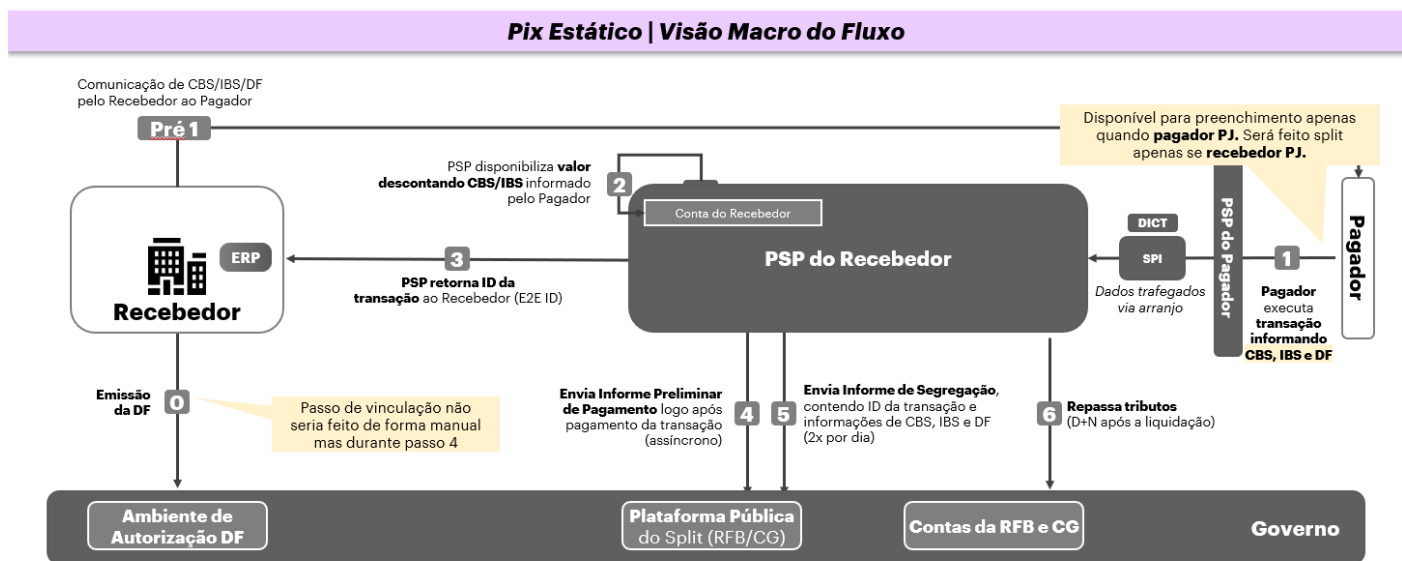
Pix Estático | Visão Macro do Fluxo

Comunicação de CBS/IBS/DF pelo Recebedor ao Pagador

Pré 1

Disponível para preenchimento apenas quando pagador PJ. Será feito split apenas se recebedor PJ.

PSP disponibiliza valor descontando CBS/IBS informado pelo Pagador

2

Conta do Recebedor

Recebedor

ERP

3

PSP retorna ID da transação ao Recebedor (E2E ID)

PSP do Recebedor

DICT

SPI

Dados trafegados via arranjo

PSP do Pagador

1

Pagador executa transação informando CBS, IBS e DF

Pagador

Emissão da DF

0

Passo de vinculação não seria feito de forma manual mas durante passo 4

Envia Informe Preliminar de Pagamento logo após pagamento da transação (assíncrono)

4

5

Envia Informe de Segregação, contendo ID da transação e informações de CBS, IBS e DF (2x por dia)

6

Repassa tributos (D+N após a liquidação)

Ambiente de Autorização DF

Plataforma Pública do Split (RFB/CG)

Contas da RFB e CG

Governo